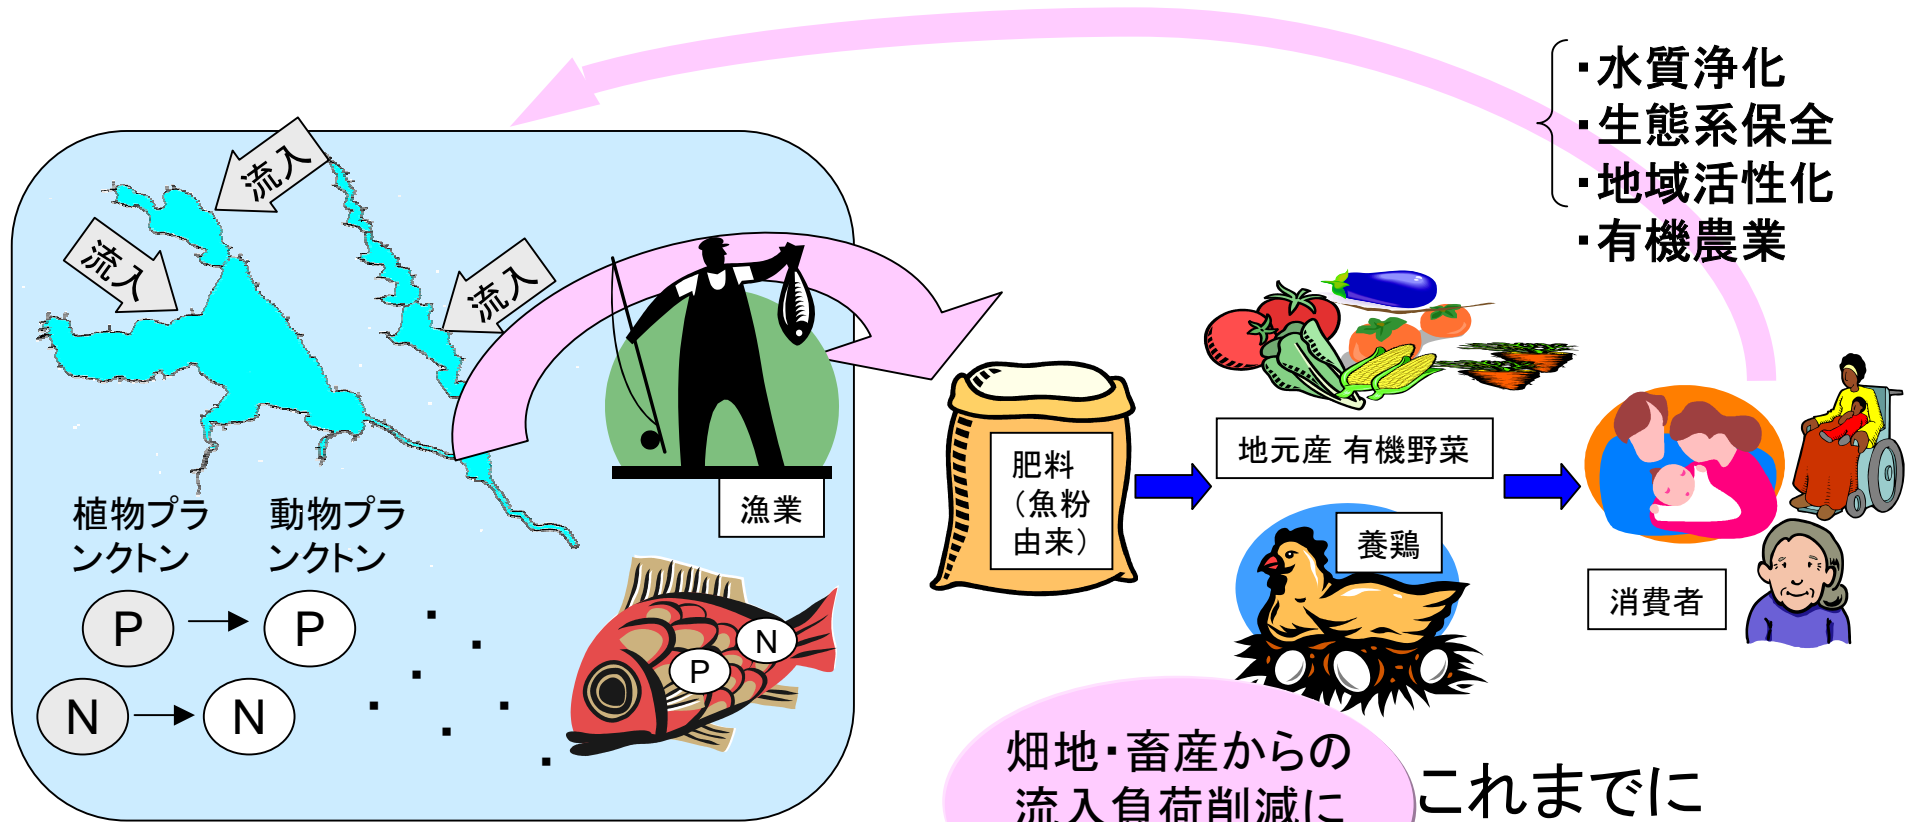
・水質浄化
・生態系保全
・地域活性化
・有機農業

流入

流入

流入

植物プランクトン

動物プランクトン

P

P

N

N

N

P

漁業

肥料（魚粉由来）

地元産 有機野菜

養鶏

消費者

畑地・畜産からの流入負荷削減に

これまでに